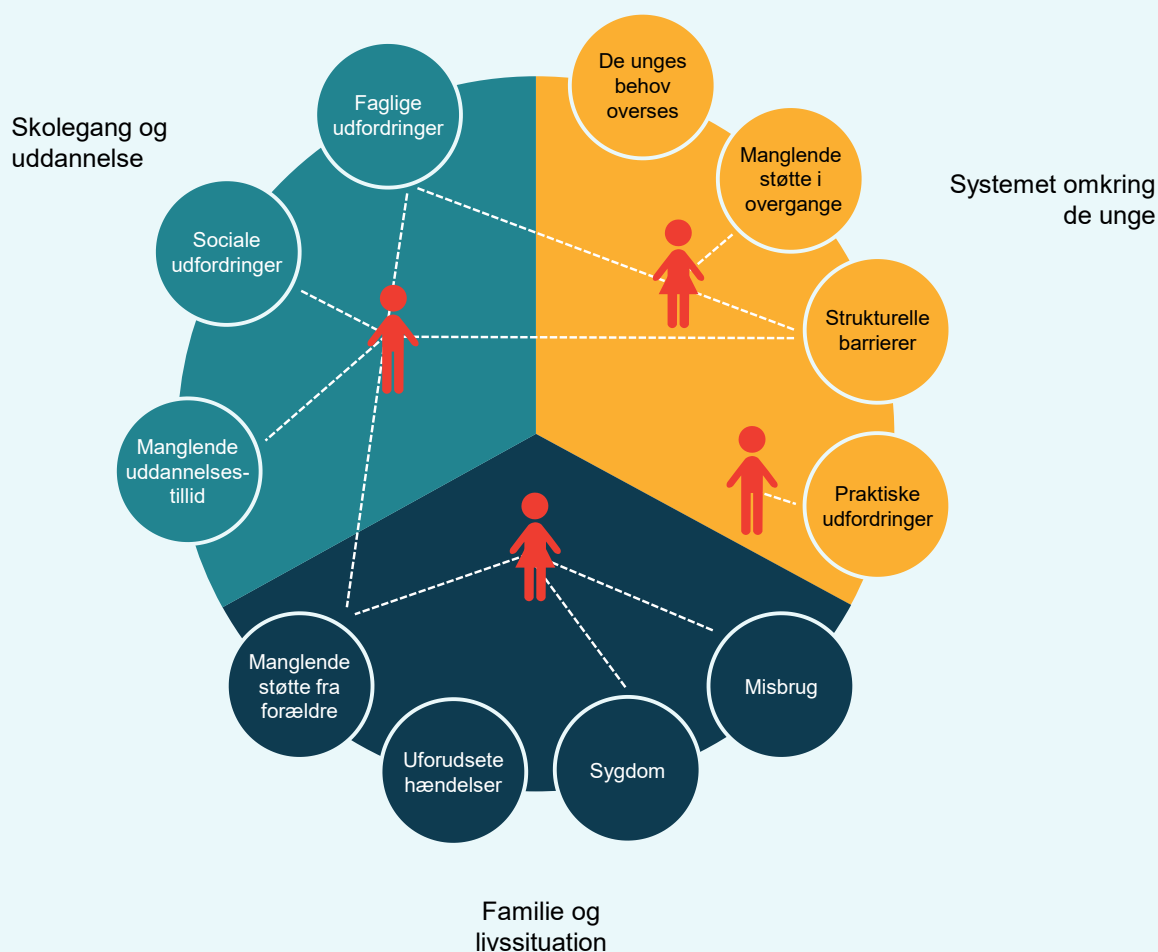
Skolegang og uddannelse

Faglige udfordringer

Sociale udfordringer

Manglende uddannelsestillid

De unges behov overses

Manglende støtte i overgange

Systemet omkring de unge

Strukturelle barrierer

Praktiske udfordringer

Manglende støtte fra forældre

Uforudsete hændelser

Sygdom

Misbrug

Familie og livssituation